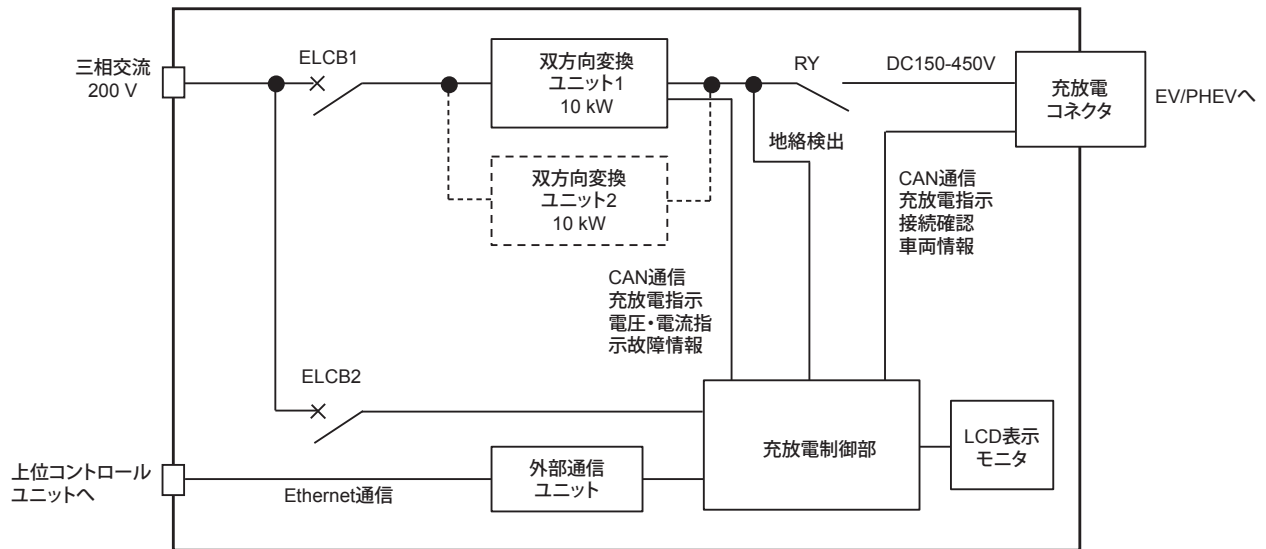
三相交流
200 V

ELCB1

双方向変換
ユニット1
10 kW

RY

DC150-450V

充放電
コネクタ

EV/PHEVへ

地絡検出

双方向変換
ユニット2
10 kW

CAN通信
充放電指示
接続確認
車両情報

CAN通信
充放電指示
電圧・電流指
示故障情報

ELCB2

充放電制御部

LCD表示
モニタ

上位コントロール
ユニットへ

外部通信
ユニット

Ethernet通信